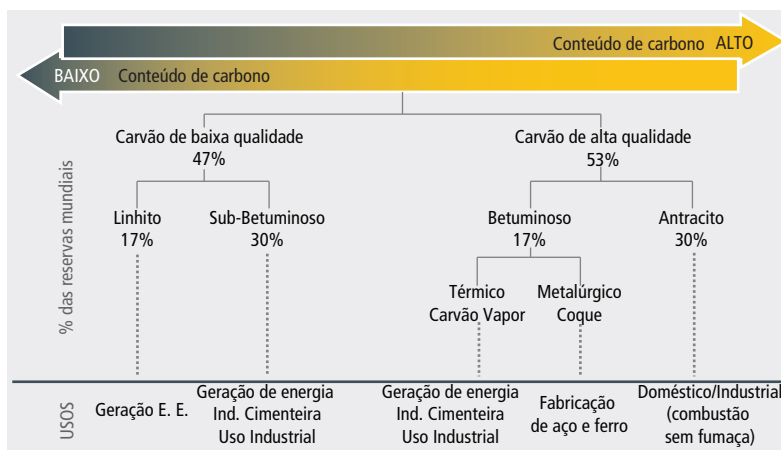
Conteúdo de carbono ALTO
BAIXO Conteúdo de carbono

Carvão de baixa qualidade
47%

Carvão de alta qualidade
53%

% das reservas mundiais

Linhito
17%

Sub-Betuminoso
30%

Betuminoso
17%

Antracito
30%

Térmico
Carvão Vapor

Metalúrgico
Coque

USOS

Geração E. E.

Geração de energia
Ind. Cimenteira
Uso Industrial

Geração de energia
Ind. Cimenteira
Uso Industrial

Fabricação
de aço e ferro

Doméstico/Industrial
(combustão
sem fumaça)